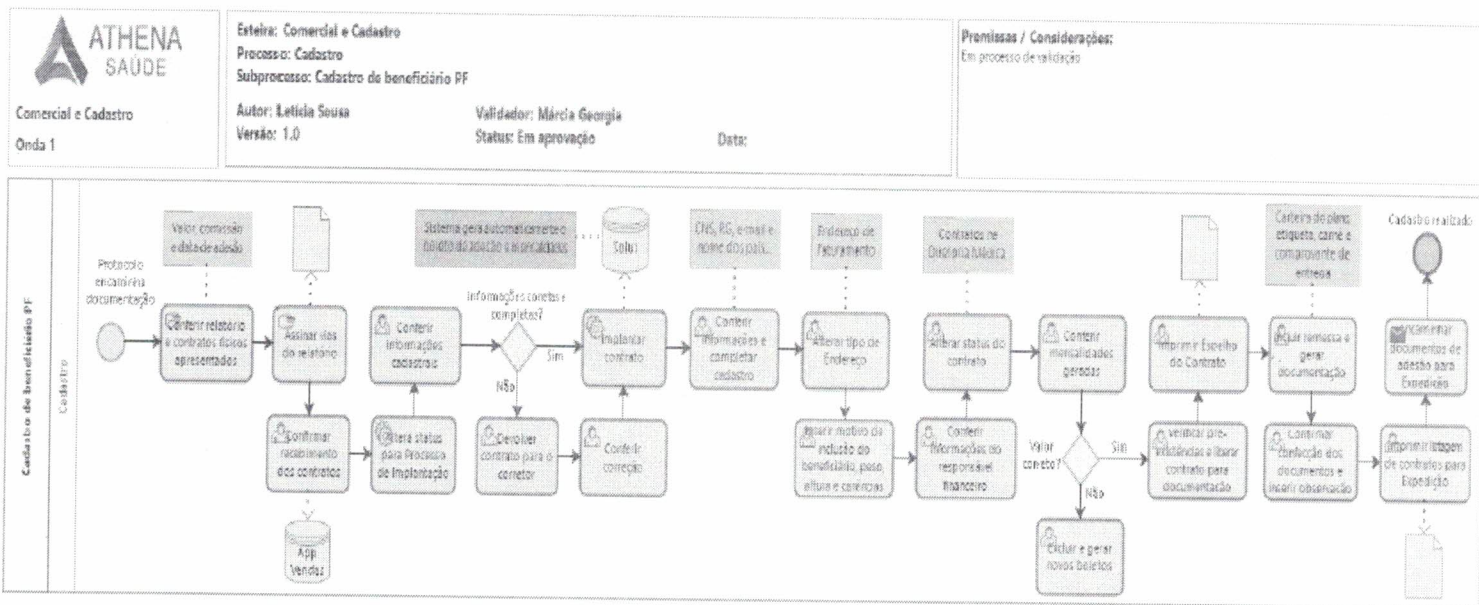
ATHENA SAÚDE

Comercial e Cadastro
Onda 1

Esteira: Comercial e Cadastro
Processo: Cadastro
Subprocesso: Cadastro de beneficiário PF

Autor: Letícia Sousa
Versão: 1.0

Validador: Márcia Georgia
Status: Em aprovação

Data:

Premissas / Considerações:
Em processo de validação

Cadastro de beneficiário PF

Cadastro

Protocolo encaminha documentação

Valor comissão e data de adesão

Conferir relatório e contratos físicos apresentados

Assinar vias do relatório

Confirmar recebimento dos contratos

App Vendas

Conferir informações cadastrais

Altera status para Processo de Implantação

Informações corretas e completas?

Sim

Não

Devolver contrato para o corretor

Sistema gera automaticamente o número da adesão e o cadastro

Solus

Implantar contrato

Conferir correção

CNS, RG, email e nome dos pais.

Conferir informações e completar cadastro

Endereço de Faturamento

Alterar tipo de Endereço

Inserir motivo da inclusão do beneficiário, peso, altura e carências

Contratos na Diretoria Médica

Alterar status do contrato

Conferir informações do responsável financeiro

Conferir mensalidades geradas

Valor correto?

Sim

Não

Excluir e gerar novos boletos

Imprimir Espelho do Contrato

Verificar pré-existências e liberar contrato para documentação

Carteira do plano, etiqueta, carnê e comprovante de entrega

Gerar remessa e gerar documentação

Confirmar confecção dos documentos e inserir observação

Cadastro realizado

Encaminhar documentos de adesão para Expedição

Imprimir listagem de contratos para Expedição